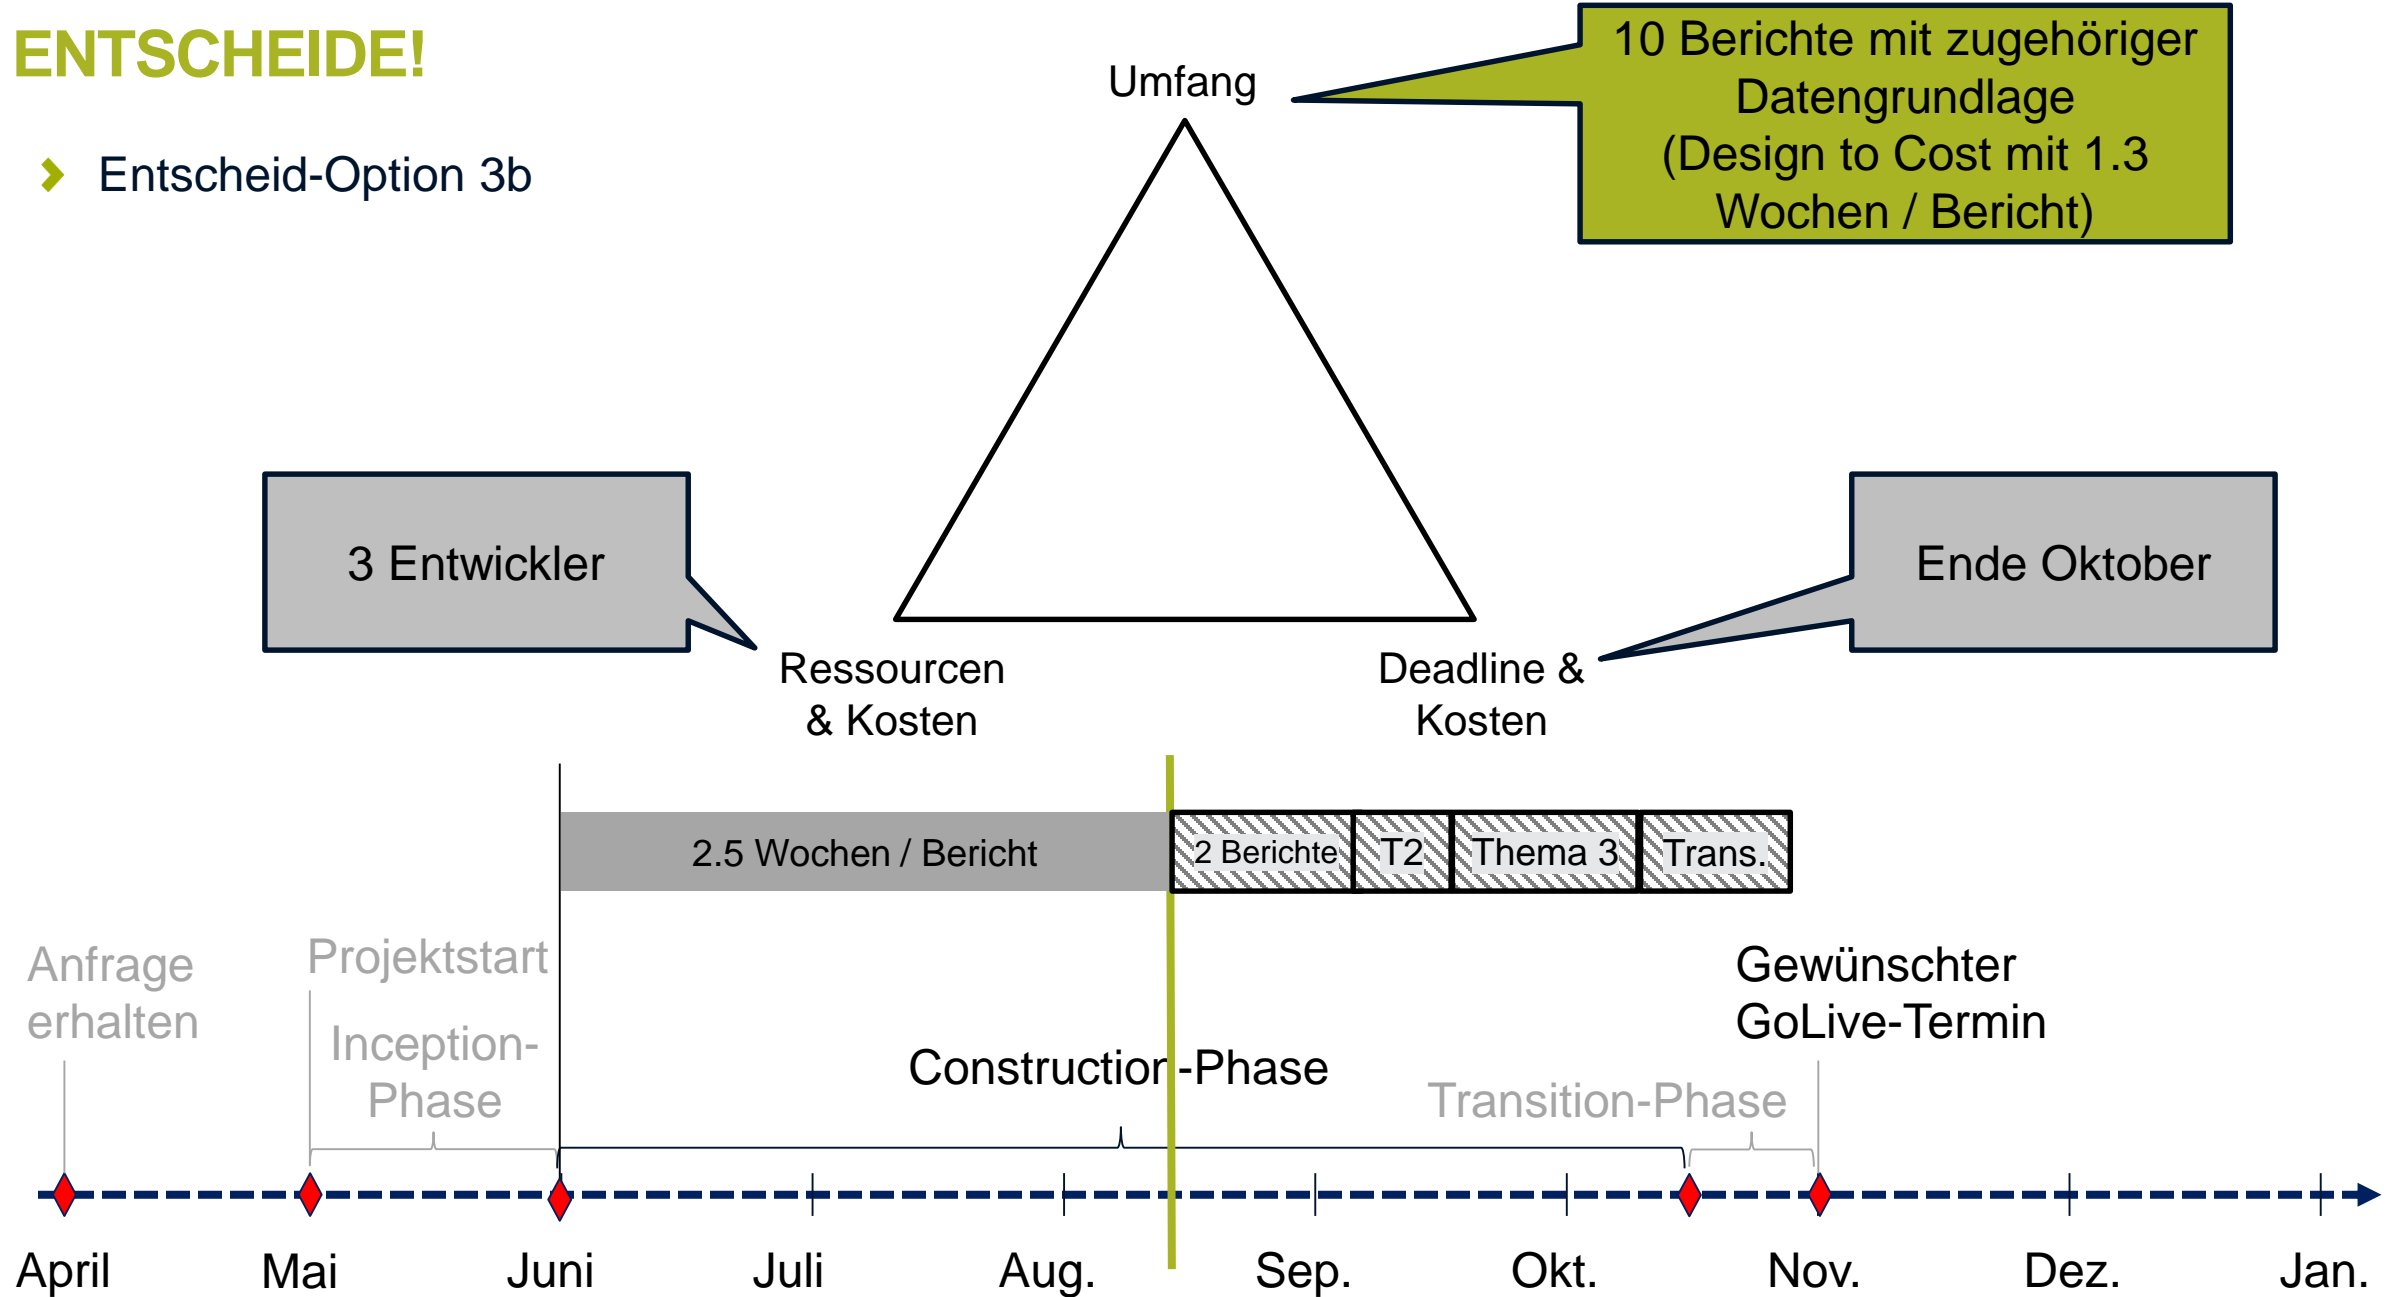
ENTSCHEIDE!

Entscheid-Option 3b

Umfang

10 Berichte mit zugehöriger Datengrundlage (Design to Cost mit 1.3 Wochen / Bericht)

3 Entwickler

Ende Oktober

Ressourcen & Kosten

Deadline & Kosten

2.5 Wochen / Bericht

2 Berichte

T2

Thema 3

Trans.

Anfrage erhalten

Projektstart

Inception-Phase

Construction-Phase

Gewünschter GoLive-Termin

Transition-Phase

April

Mai

Juni

Juli

Aug.

Sep.

Okt.

Nov.

Dez.

Jan.